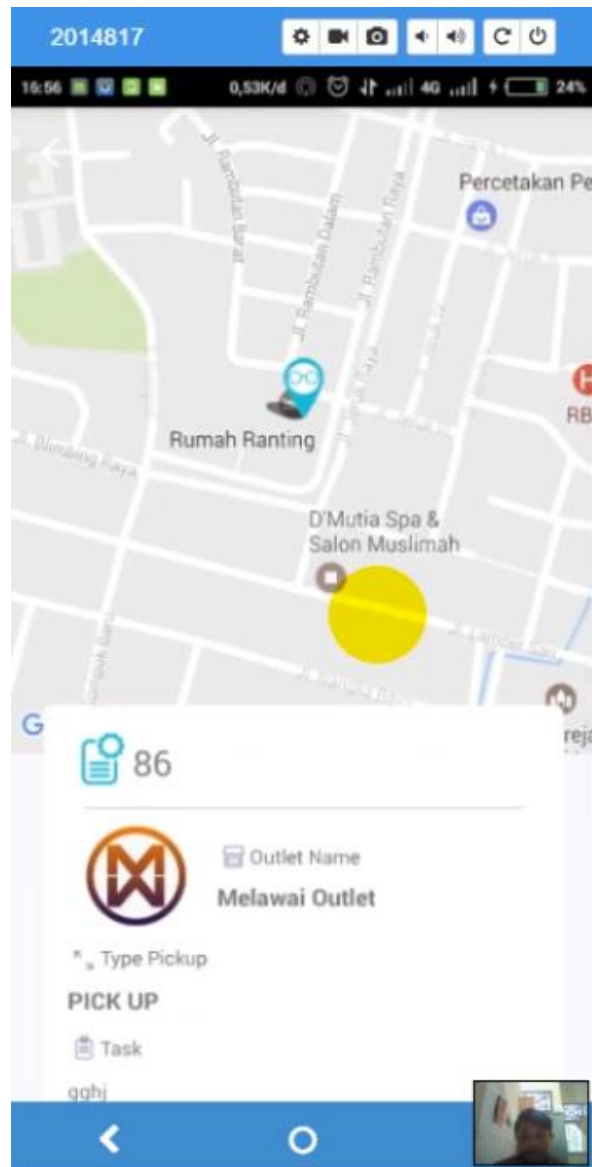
2014817

16:56 0,53K/d 4G 24%

Jl. Rambutan Barat
Jl. Rambutan Dalam
Jl. Rambutan Raya
Percetakan Pe
RB
Rumah Ranting
Jl. Bimbing Raya
D'Mutia Spa & Salon Muslimah
reja

86

Outlet Name
Melawai Outlet
Type Pickup
PICK UP
Task
gghj